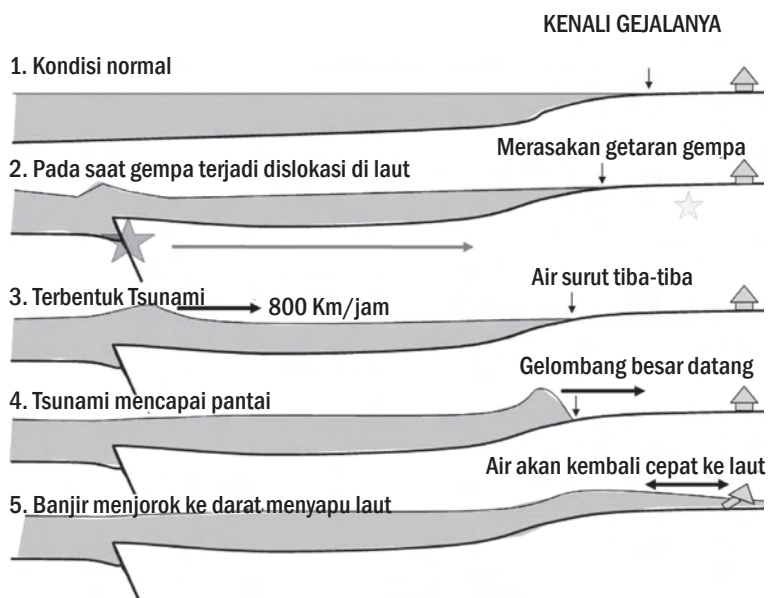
KENALI GEJALANYA

1. Kondisi normal

2. Pada saat gempa terjadi dislokasi di laut

Merasakan getaran gempa

3. Terbentuk Tsunami

800 Km/jam

Air surut tiba-tiba

4. Tsunami mencapai pantai

Gelombang besar datang

5. Banjir menjorok ke darat menyapu laut

Air akan kembali cepat ke laut